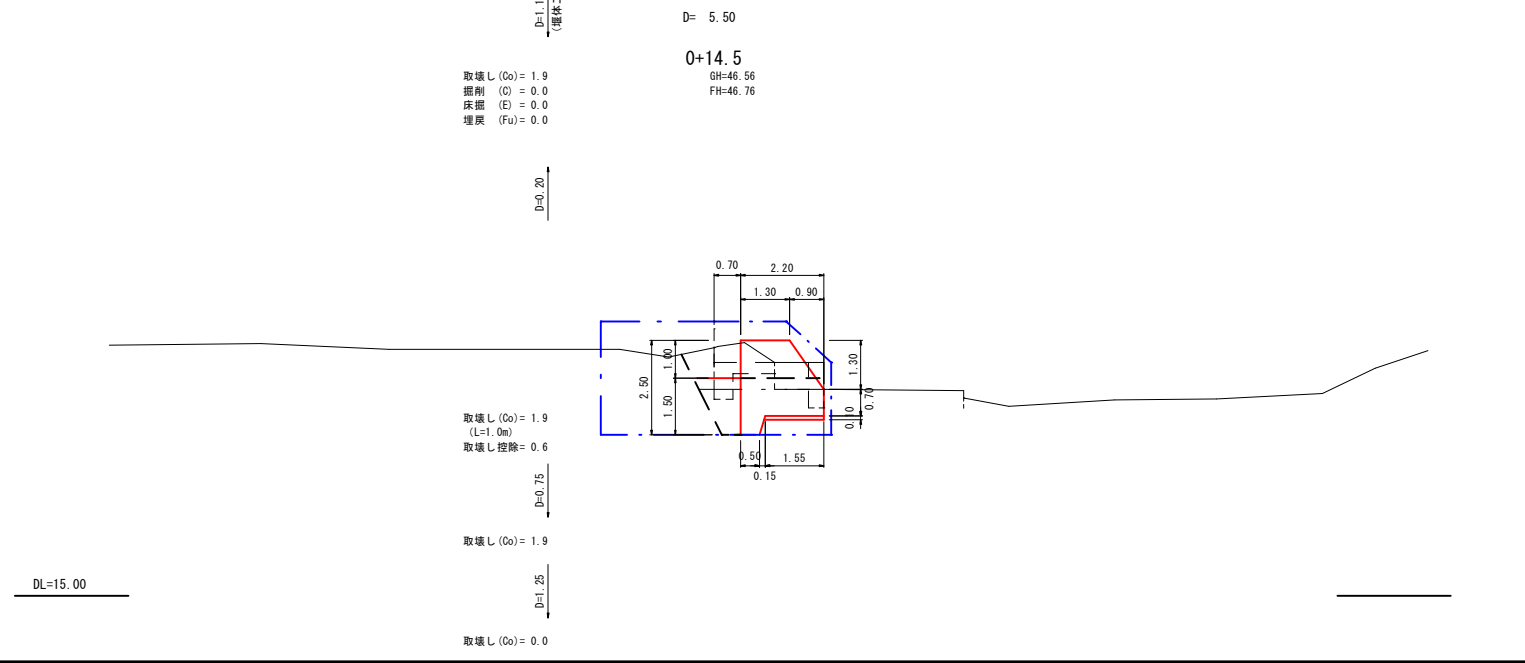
D=1.1
(堰体

D= 5.50

0+14.5
GH=46.56
FH=46.76

取壊し(Co)= 1.9
掘削 (C) = 0.0
床掘 (E) = 0.0
埋戻 (Fu)= 0.0

D=0.20

0.70
2.20
1.30
0.90

1.00
2.50
1.50
1.30
0.70
0.10

0.50
1.55
0.15

取壊し(Co)= 1.9
(L=1.0m)
取壊し控除= 0.6

D=0.75

取壊し(Co)= 1.9

DL=15.00

D=1.25

取壊し(Co)= 0.0